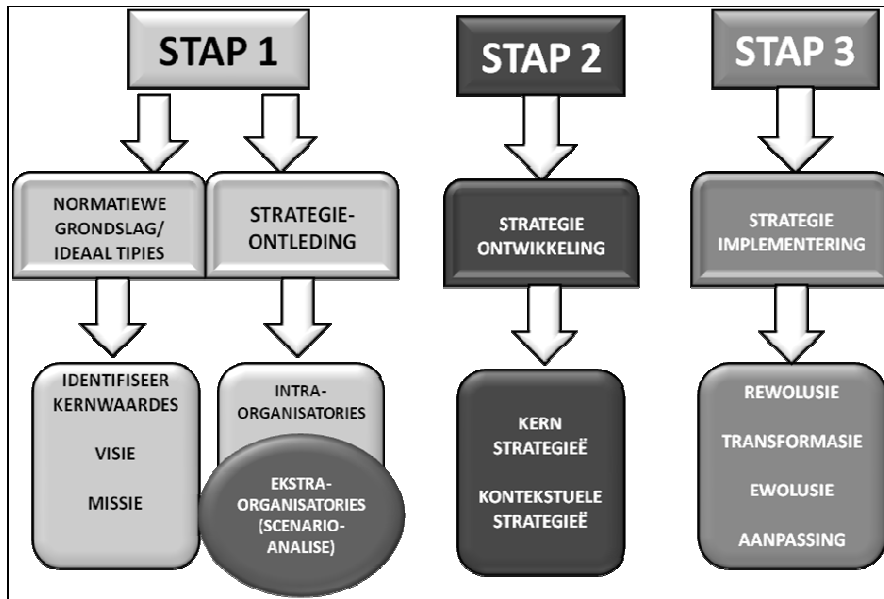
STAP 1

NORMATIEWE GRONDSLAG/ IDEAAL TIPIES

STRATEGIE-ONTLEDING

IDENTIFISEER KERNWAARDES

VISIE

MISSIE

INTRA-ORGANISATORIES

EKSTRA-ORGANISATORIES (SCENARIO-ANALISE)

STAP 2

STRATEGIE ONTWIKKELING

KERN STRATEGIEË

KONTEKSTUELE STRATEGIEË

STAP 3

STRATEGIE IMPLEMENTERING

REWOLUSIE

TRANSFORMASIE

EWOLUSIE

AANPASSING